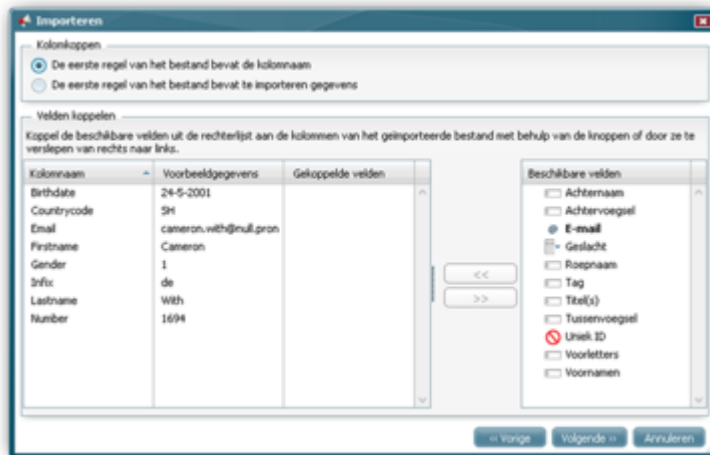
Importeren

Kolomkoppen

De eerste regel van het bestand bevat de kolomnaam

De eerste regel van het bestand bevat te importeren gegevens

Velden koppelen

Koppel de beschikbare velden uit de rechterlijst aan de kolommen van het geïmporteerde bestand met behulp van de knoppen of door ze te verslepen van rechts naar links.

| Kolomnaam | Voorbeeldgegevens | Gekoppelde velden |
|---|---|---|
| Birthdate | 24-5-2001 | |
| Countrycode | SH | |
| Email | cameron.with@null.pron | |
| Firstname | Cameron | |
| Gender | 1 | |
| Infix | de | |
| Lastname | With | |
| Number | 1694 | |

<<

>>

Beschikbare velden

Achternaam
Achtervoegsel
E-mail
Geslacht
Roepnaam
Tag
Titel(s)
Tussenvoegsel
Uniek ID
Voorletters
Voornamen

<< Vorige

Volgende >>

Annuleren